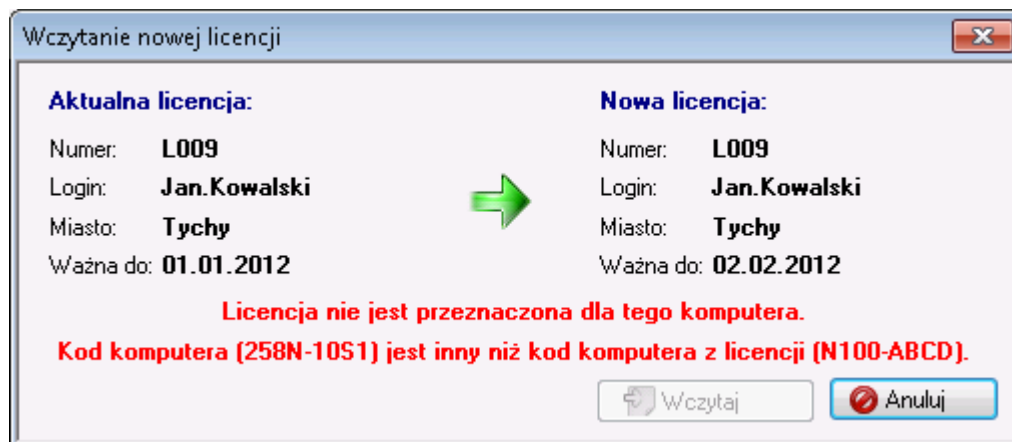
Wczytanie nowej licencji

Aktualna licencja:
Numer: L009
Login: Jan.Kowalski
Miasto: Tychy
Ważna do: 01.01.2012

Nowa licencja:
Numer: L009
Login: Jan.Kowalski
Miasto: Tychy
Ważna do: 02.02.2012

Licencja nie jest przeznaczona dla tego komputera.
Kod komputera (258N-10S1) jest inny niż kod komputera z licencji (N100-ABCD).

Wczytaj
Anuluj